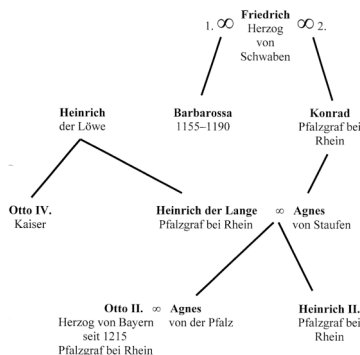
1. ∞ **Friedrich** Herzog von Schwaben ∞ 2.

**Heinrich** der Löwe

**Barbarossa** 1155–1190

**Konrad** Pfalzgraf bei Rhein

**Otto IV.** Kaiser

**Heinrich der Lange** Pfalzgraf bei Rhein ∞ **Agnes** von Staufen

**Otto II.** Herzog von Bayern seit 1215 Pfalzgraf bei Rhein ∞ **Agnes** von der Pfalz

**Heinrich II.** Pfalzgraf bei Rhein